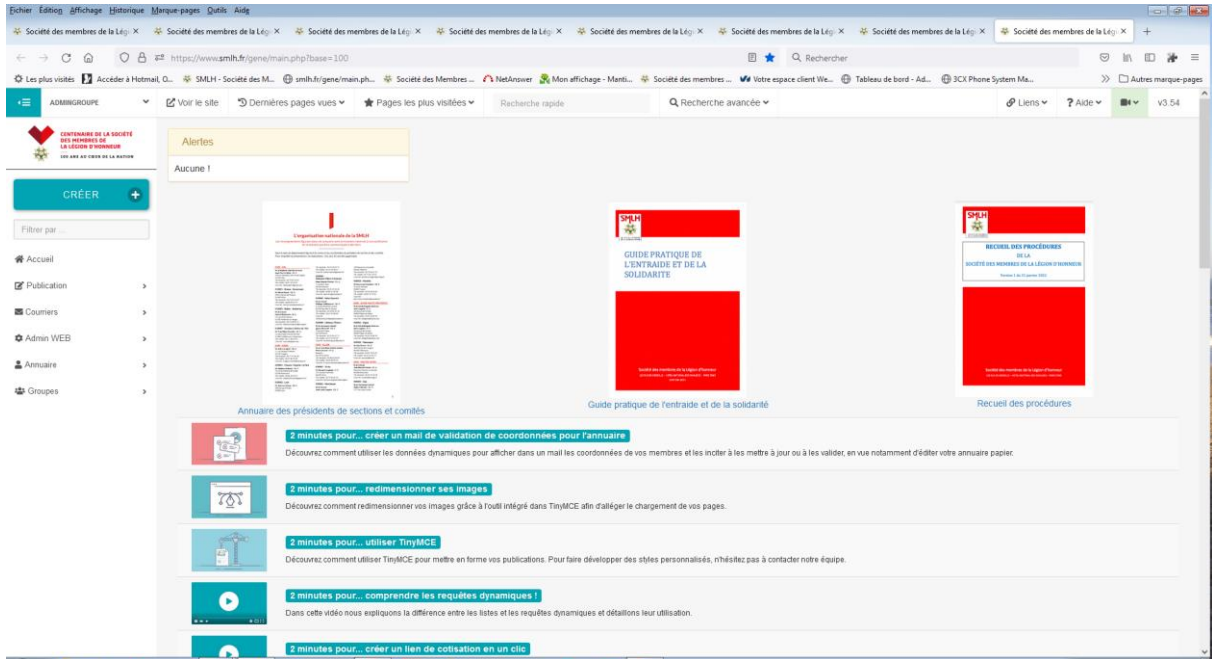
Fichier Édition Affichage Historique Marque-pages Outils Aide

Société des membres de la Légi × Société des membres de la Légi × Société des membres de la Légi × Société des membres de la Légi × Société des membres de la Légi × Société des membres de la Légi × Société des membres de la Légi × Société des membres de la Légi × +

https://www.smlh.fr/gene/main.php?base=100

Rechercher

Les plus visités Accéder à Hotmail, O... SMLH - Société des M... smlh.fr/gene/main.ph... Société des Membres ... NetAnswer Mon affichage - Manti... Société des membres ... Votre espace client We... Tableau de bord - Ad... 3CX Phone System Ma... Autres marque-pages

ADMINGROUPE Voir le site Dernières pages vues Pages les plus visitées Recherche rapide Recherche avancée Liens Aide v3.54

CENTENAIRE DE LA SOCIÉTÉ DES MEMBRES DE LA LÉGION D'HONNEUR
100 ANS AU CŒUR DE LA NATION

CRÉER

Filtrer par ...

Accueil
Publication
Courriers
Admin WEB
Annuaire
Groupes

Alertes
Aucune !

L'organisation nationale de la SMLH
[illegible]

Annuaire des présidents de sections et comités

SMLH
GUIDE PRATIQUE DE L'ENTRAIDE ET DE LA SOLIDARITE
Société des membres de la Légion d'honneur

Guide pratique de l'entraide et de la solidarité

SMLH
RECUEIL DES PROCÉDURES DE LA SOCIÉTÉ DES MEMBRES DE LA LÉGION D'HONNEUR
Société des membres de la Légion d'honneur

Recueil des procédures

2 minutes pour... créer un mail de validation de coordonnées pour l'annuaire
Découvrez comment utiliser les données dynamiques pour afficher dans un mail les coordonnées de vos membres et les inciter à les mettre à jour ou à les valider, en vue notamment d'éditer votre annuaire papier.

2 minutes pour... redimensionner ses images
Découvrez comment redimensionner vos images grâce à l'outil intégré dans TinyMCE afin d'alléger le chargement de vos pages.

2 minutes pour... utiliser TinyMCE
Découvrez comment utiliser TinyMCE pour mettre en forme vos publications. Pour faire développer des styles personnalisés, n'hésitez pas à contacter notre équipe.

2 minutes pour... comprendre les requêtes dynamiques !
Dans cette vidéo nous expliquons la différence entre les listes et les requêtes dynamiques et détaillons leur utilisation.

2 minutes pour... créer un lien de cotisation en un clic